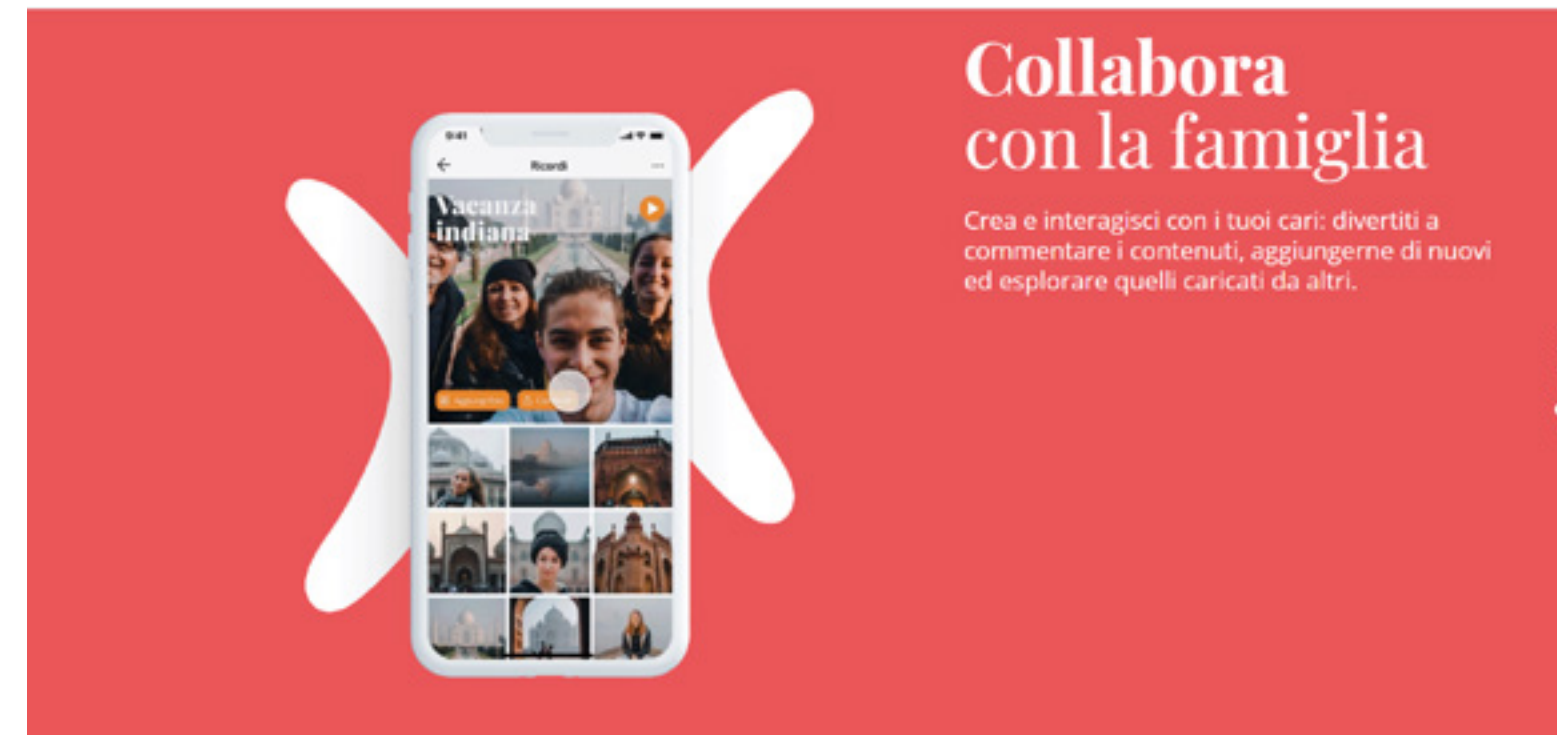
9:41

Ricordi

Vacanza indiana

Aggiungi foto

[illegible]

Collabora con la famiglia

Crea e interagisci con i tuoi cari: divertiti a commentare i contenuti, aggiungerne di nuovi ed esplorare quelli caricati da altri.